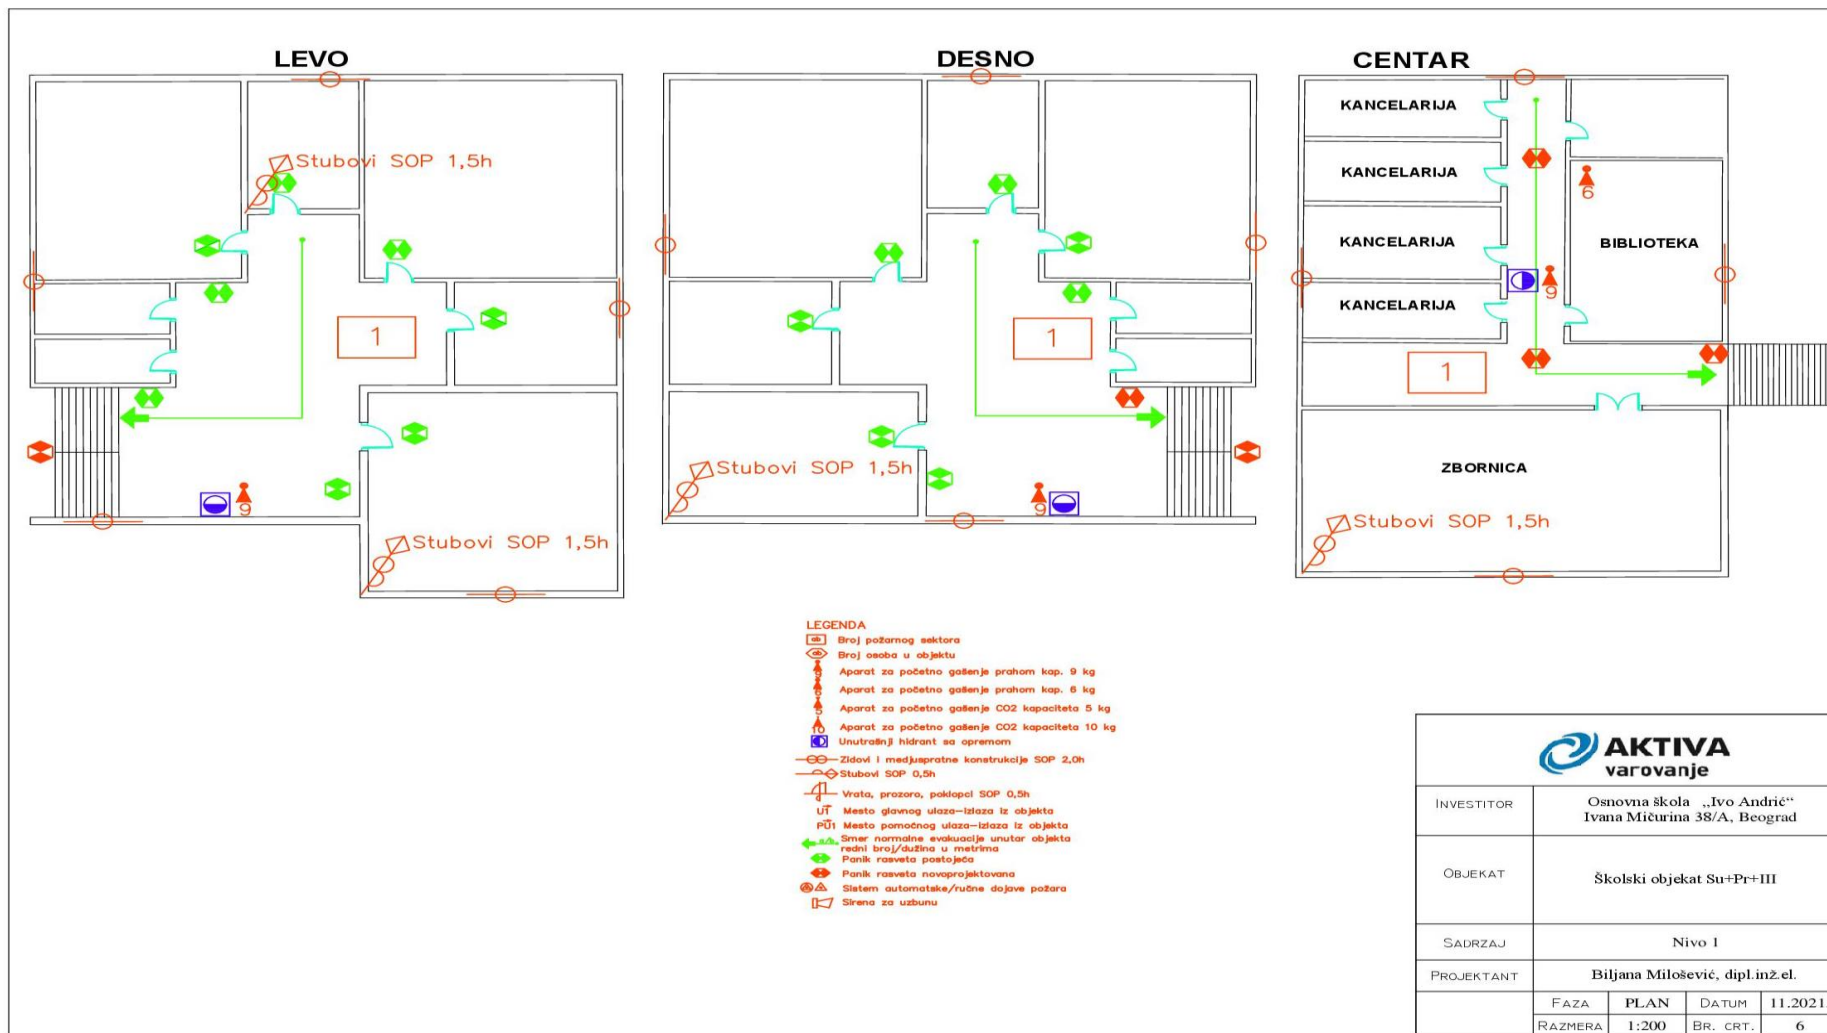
LEVO

Stubovi SOP 1,5h

1

9

Stubovi SOP 1,5h

DESNO

1

Stubovi SOP 1,5h

9

CENTAR

KANCELARIJA

KANCELARIJA

KANCELARIJA

KANCELARIJA

6

BIBLIOTEKA

9

1

ZBORNICA

Stubovi SOP 1,5h

LEGENDA
Broj požarnog sektora
Broj osoba u objektu
Aparat za početno gašenje prahom kap. 9 kg
Aparat za početno gašenje prahom kap. 6 kg
Aparat za početno gašenje CO2 kapaciteta 5 kg
Aparat za početno gašenje CO2 kapaciteta 10 kg
Unutrašnji hidrant sa opremom
Zidovi i medjuspratne konstrukcije SOP 2,0h
Stubovi SOP 0,5h
Vrata, prozora, poklopci SOP 0,5h
UT Mesto glavnog ulaza-izlaza iz objekta
PU1 Mesto pomoćnog ulaza-izlaza iz objekta
Smer normalne evakuacije unutar objekta redni broj/dužina u metrima
Panik rasveta postojeća
Panik rasveta novoprojektovana
Sistem automatske/ručne dojave požara
Sirena za uzbunu

AKTIVA varovanje

| Investitor | Osnovna škola „Ivo Andrić“ Ivana Mičurina 38/A, Beograd | | |
|---|---|---|---|
| Objekat | Školski objekat Su+Pr+III | | |
| Sadrzaj | Nivo 1 | | |
| Projektant | Biljana Milošević, dipl.inž.el. | | |
| Faza | PLAN | Datum | 11.2021 |
| Razmera | 1:200 | Br. crt. | 6 |